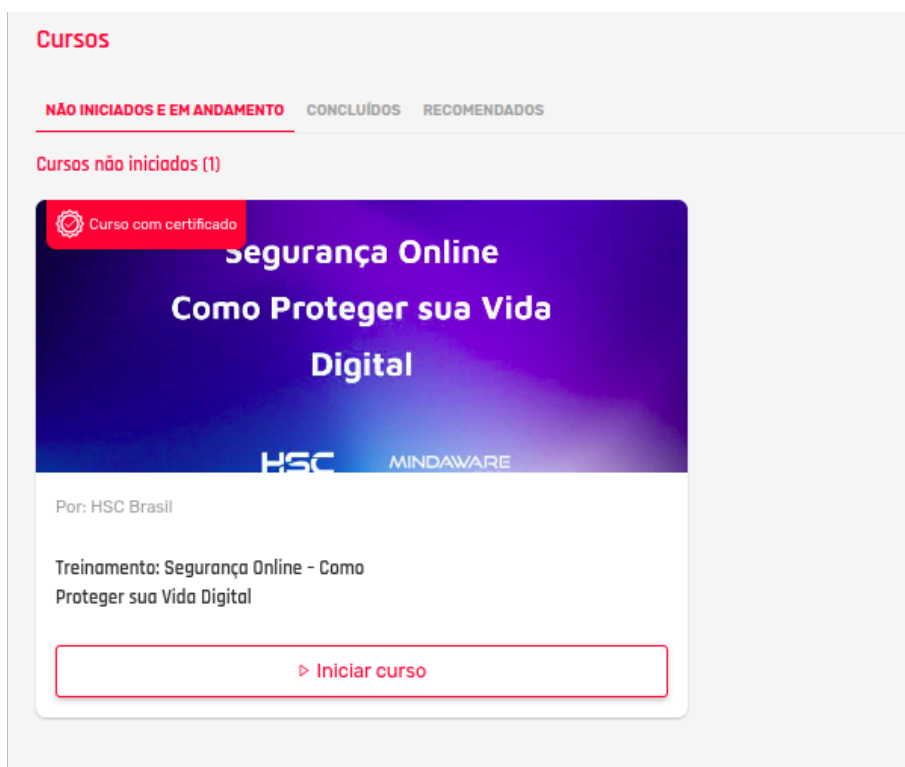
Cursos

NÃO INICIADOS E EM ANDAMENTO CONCLUÍDOS RECOMENDADOS

Cursos não iniciados (1)

Curso com certificado

Segurança Online
Como Proteger sua Vida Digital

HSC MINDAWARE

Por: HSC Brasil

Treinamento: Segurança Online - Como Proteger sua Vida Digital

▷ Iniciar curso